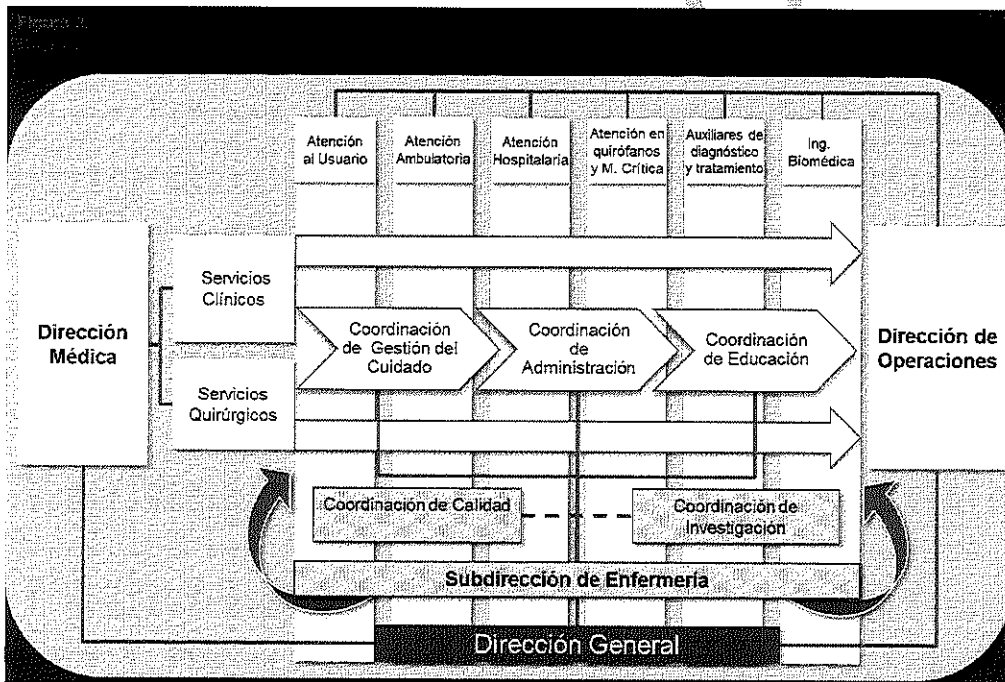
Figura 2.
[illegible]

Atención al Usuario

Atención Ambulatoria

Atención Hospitalaria

Atención en quirófanos y M. Crítica

Auxiliares de diagnóstico y tratamiento

Ing. Biomédica

Dirección Médica

Servicios Clínicos

Servicios Quirúrgicos

Coordinación de Gestión del Cuidado

Coordinación de Administración

Coordinación de Educación

Dirección de Operaciones

Coordinación de Calidad

Coordinación de Investigación

Subdirección de Enfermería

Dirección General